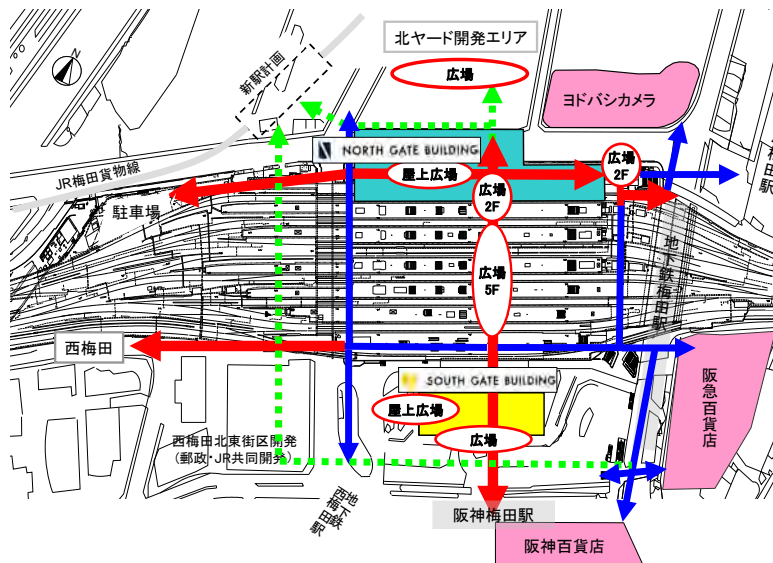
北ヤード開発エリア

広場

ヨドバシカメラ

新駅計画

NORTH GATE BUILDING

JR梅田貨物線

屋上広場

広場 2F

広場 2F

梅田駅

駐車場

広場 5F

地下鉄梅田駅

西梅田

SOUTH GATE BUILDING

阪急百貨店

屋上広場

広場

西梅田北東街区開発 (郵政・JR共同開発)

西梅田駅 地下鉄

阪神梅田駅

阪神百貨店